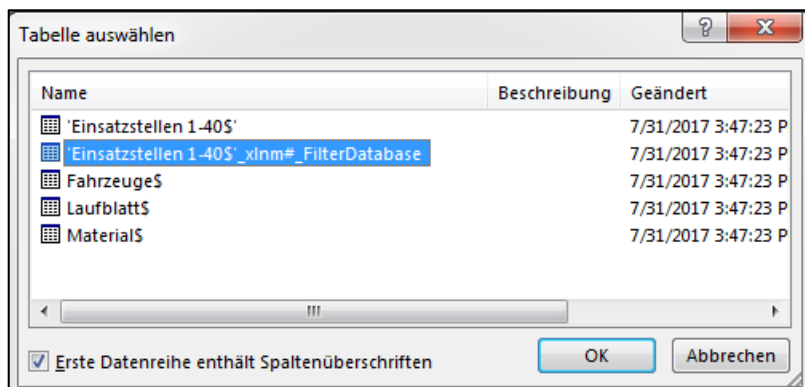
Tabelle auswählen

?

X

| Name | Beschreibung | Geändert |
|---|---|---|
| 'Einsatzstellen 1-40$' | | 7/31/2017 3:47:23 P |
| 'Einsatzstellen 1-40$'_xlnm#_FilterDatabase | | 7/31/2017 3:47:23 P |
| Fahrzeuge$ | | 7/31/2017 3:47:23 P |
| Laufblatt$ | | 7/31/2017 3:47:23 P |
| Material$ | | 7/31/2017 3:47:23 P |

Erste Datenreihe enthält Spaltenüberschriften

OK

Abbrechen